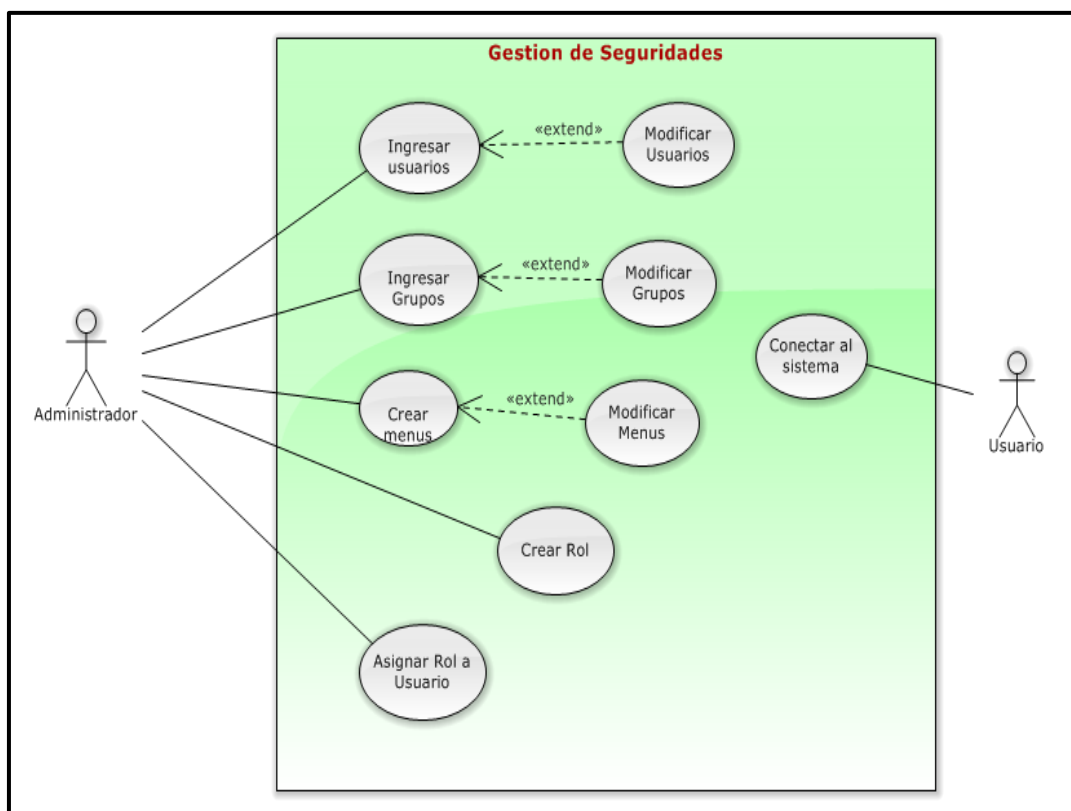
Gestion de Seguridades

Ingresar usuarios

«extend»

Modificar Usuarios

Ingresar Grupos

«extend»

Modificar Grupos

Conectar al sistema

Administrador

Crear menus

«extend»

Modificar Menus

Usuario

Crear Rol

Asignar Rol a Usuario